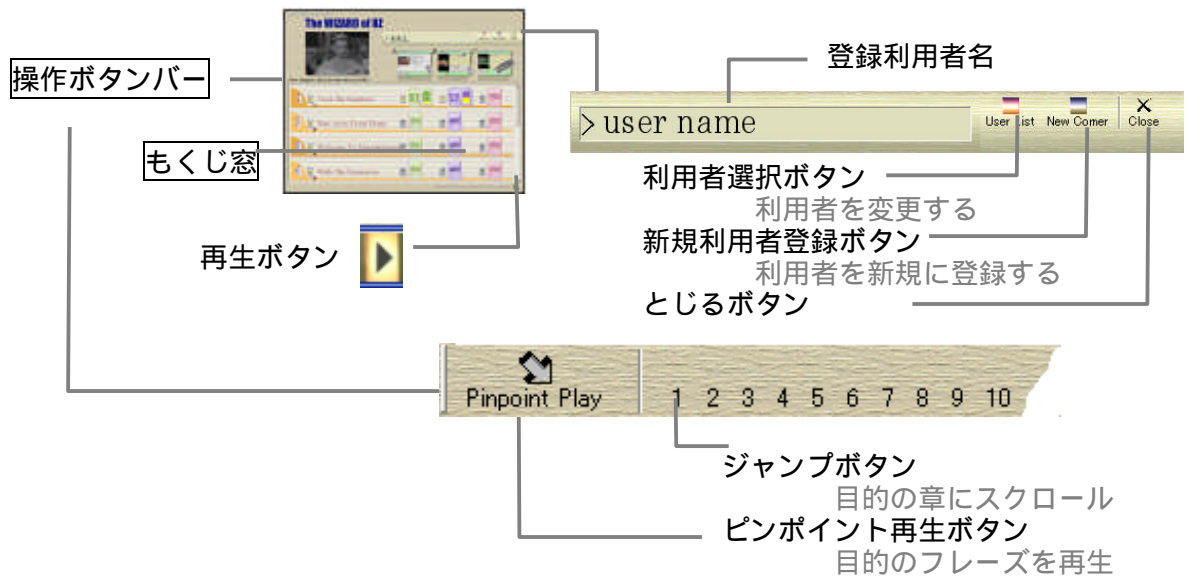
The WIZARD of OZ

操作ボタンバー

もくじ窓

再生ボタン

登録利用者名

> user name

User List

New Comer

Close

利用者選択ボタン

利用者を変更する

新規利用者登録ボタン

利用者を新規に登録する

とじるボタン

Pinpoint Play

1 2 3 4 5 6 7 8 9 10

ジャンプボタン

目的の章にスクロール

ピンポイント再生ボタン

目的のフレーズを再生